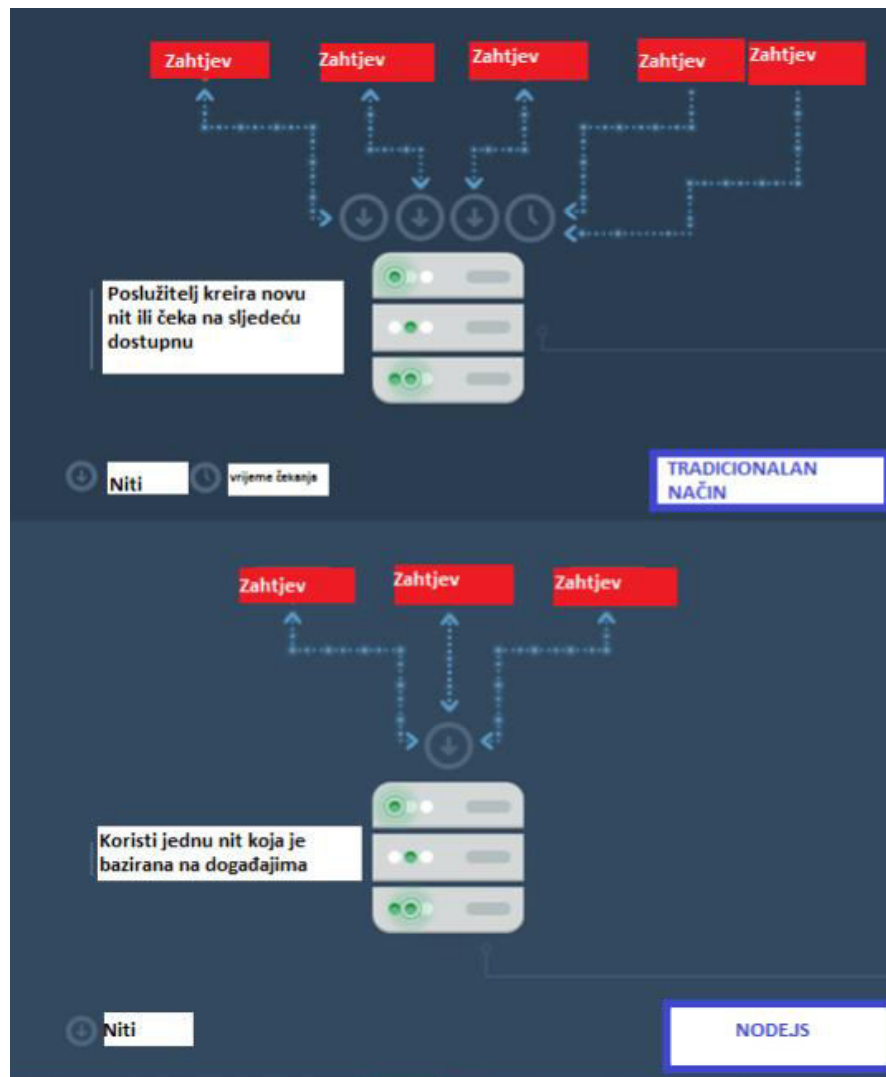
Zahtjev
Zahtjev
Zahtjev
Zahtjev
Zahtjev

Poslužitelj kreira novu nit ili čeka na sljedeću dostupnu

Niti
vrijeme čekanja

TRADICIONALAN NAČIN

Zahtjev
Zahtjev
Zahtjev

Koristi jednu nit koja je bazirana na događajima

Niti

NODEJS